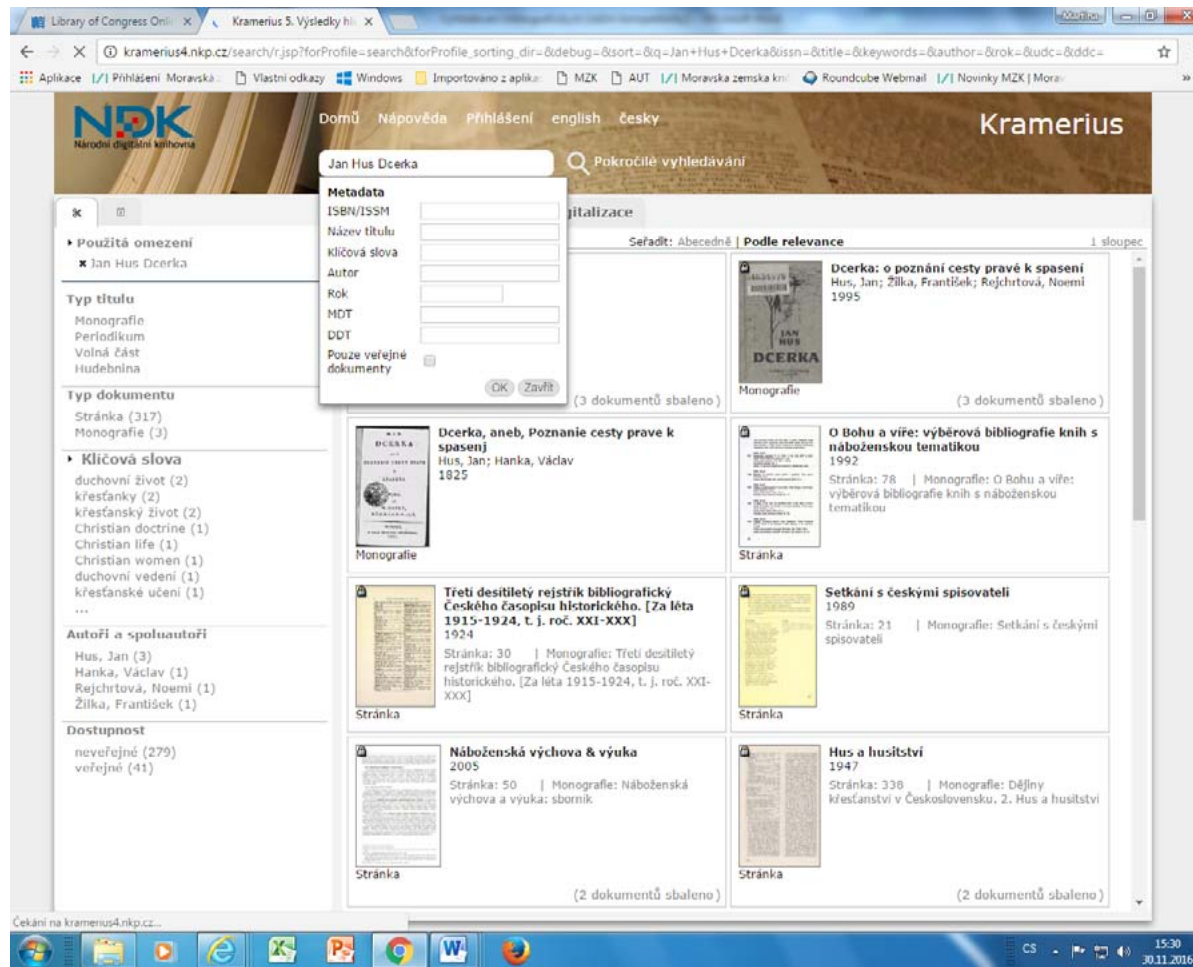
Library of Congress Onli ×   Kramerius 5. Výsledky hl ×

kramerius4.nkp.cz/search/r.jsp?forProfile=search&forProfile_sorting_dir=&debug=&sort=&q=Jan+Hus+Dcerka&issn=&title=&keywords=&author=&rok=&udc=&ddc=

Aplikace  Přihlášení Moravská  Vlastní odkazy  Windows  Importováno z aplika  MZK  AUT  Moravska zemska kn  Roundcube Webmail  Novinky MZK | Morav

NDK Národní digitální knihovna

Domů  Nápověda  Přihlášení  english  česky

Kramerius

Jan Hus Dcerka

Pokročilé vyhledávání

Metadata
ISBN/ISSM
Název titulu
Klíčová slova
Autor
Rok
MDT
DDT
Pouze veřejné dokumenty
OK  Zavřít

igitalizace

Seřadit: Abecedně | Podle relevance

1 sloupec

▸ Použitá omezení
✖ Jan Hus Dcerka

Typ titulu
Monografie
Periodikum
Volná část
Hudebnina

Typ dokumentu
Stránka (317)
Monografie (3)

▸ Klíčová slova
duchovní život (2)
křesťanky (2)
křesťanský život (2)
Christian doctrine (1)
Christian life (1)
Christian women (1)
duchovní vedení (1)
křesťanské učení (1)
...

Autoři a spoluautoři
Hus, Jan (3)
Hanka, Václav (1)
Rejchrtová, Noemi (1)
Žilka, František (1)

Dostupnost
neveřejné (279)
veřejné (41)

(3 dokumentů sbaleno)

Dcerka: o poznání cesty pravé k spasení
Hus, Jan; Žilka, František; Rejchrtová, Noemi
1995
JAN HUS DCERKA
Monografie
(3 dokumentů sbaleno)

Dcerka, aneb, Poznanie cesty prave k spasenj
Hus, Jan; Hanka, Václav
1825
Monografie

O Bohu a víře: výběrová bibliografie knih s náboženskou tematikou
1992
Stránka: 78 | Monografie: O Bohu a víře: výběrová bibliografie knih s náboženskou tematikou
Stránka

Třetí desítiletý rejstřík bibliografický Českého časopisu historického. [Za léta 1915-1924, t. j. roč. XXI-XXX]
1924
Stránka: 30 | Monografie: Třetí desítiletý rejstřík bibliografický Českého časopisu historického. [Za léta 1915-1924, t. j. roč. XXI-XXX]
Stránka

Setkání s českými spisovateli
1989
Stránka: 21 | Monografie: Setkání s českými spisovateli
Stránka

Náboženská výchova & výuka
2005
Stránka: 50 | Monografie: Náboženská výchova a výuka: sborník
Stránka
(2 dokumentů sbaleno)

Hus a husitství
1947
Stránka: 338 | Monografie: Dějiny křesťanství v Československu. 2. Hus a husitství
Stránka
(2 dokumentů sbaleno)

Čekání na kramerius4.nkp.cz...

CS 15:30 30.11.2016